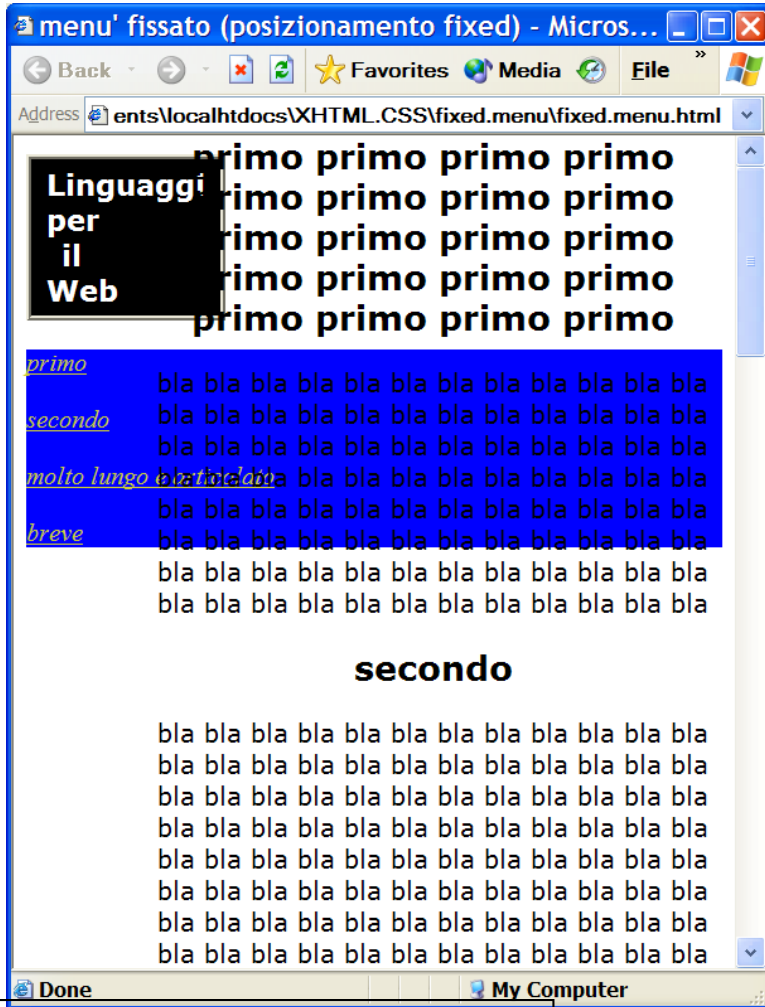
menu' fissato (posizionamento fixed) - Micros...

Back Favorites Media File

Address ents\localhtdocs\XHTML.CSS\fixed.menu\fixed.menu.html

Linguaggi per il Web

primo primo primo primo primo primo primo primo primo primo primo primo primo primo primo primo primo primo primo primo

primo

secondo

molto lungo e articolato

breve

bla bla bla bla bla bla bla bla bla bla bla bla bla bla bla bla bla bla bla bla bla bla bla bla bla bla bla bla bla bla bla bla bla bla bla bla bla bla bla bla bla bla bla bla bla bla bla bla bla bla bla bla bla bla bla bla bla bla bla bla bla bla bla bla bla bla bla bla bla bla bla bla bla bla bla bla bla bla bla bla bla bla bla bla bla bla bla bla bla bla bla bla bla bla bla bla

secondo

bla bla bla bla bla bla bla bla bla bla bla bla bla bla bla bla bla bla bla bla bla bla bla bla bla bla bla bla bla bla bla bla bla bla bla bla bla bla bla bla bla bla bla bla bla bla bla bla bla bla bla bla bla bla bla bla bla bla bla bla bla bla bla bla bla bla bla bla bla bla bla bla bla bla bla bla bla bla bla bla bla bla bla bla bla bla bla bla bla bla bla bla bla bla bla bla

Done

My Computer